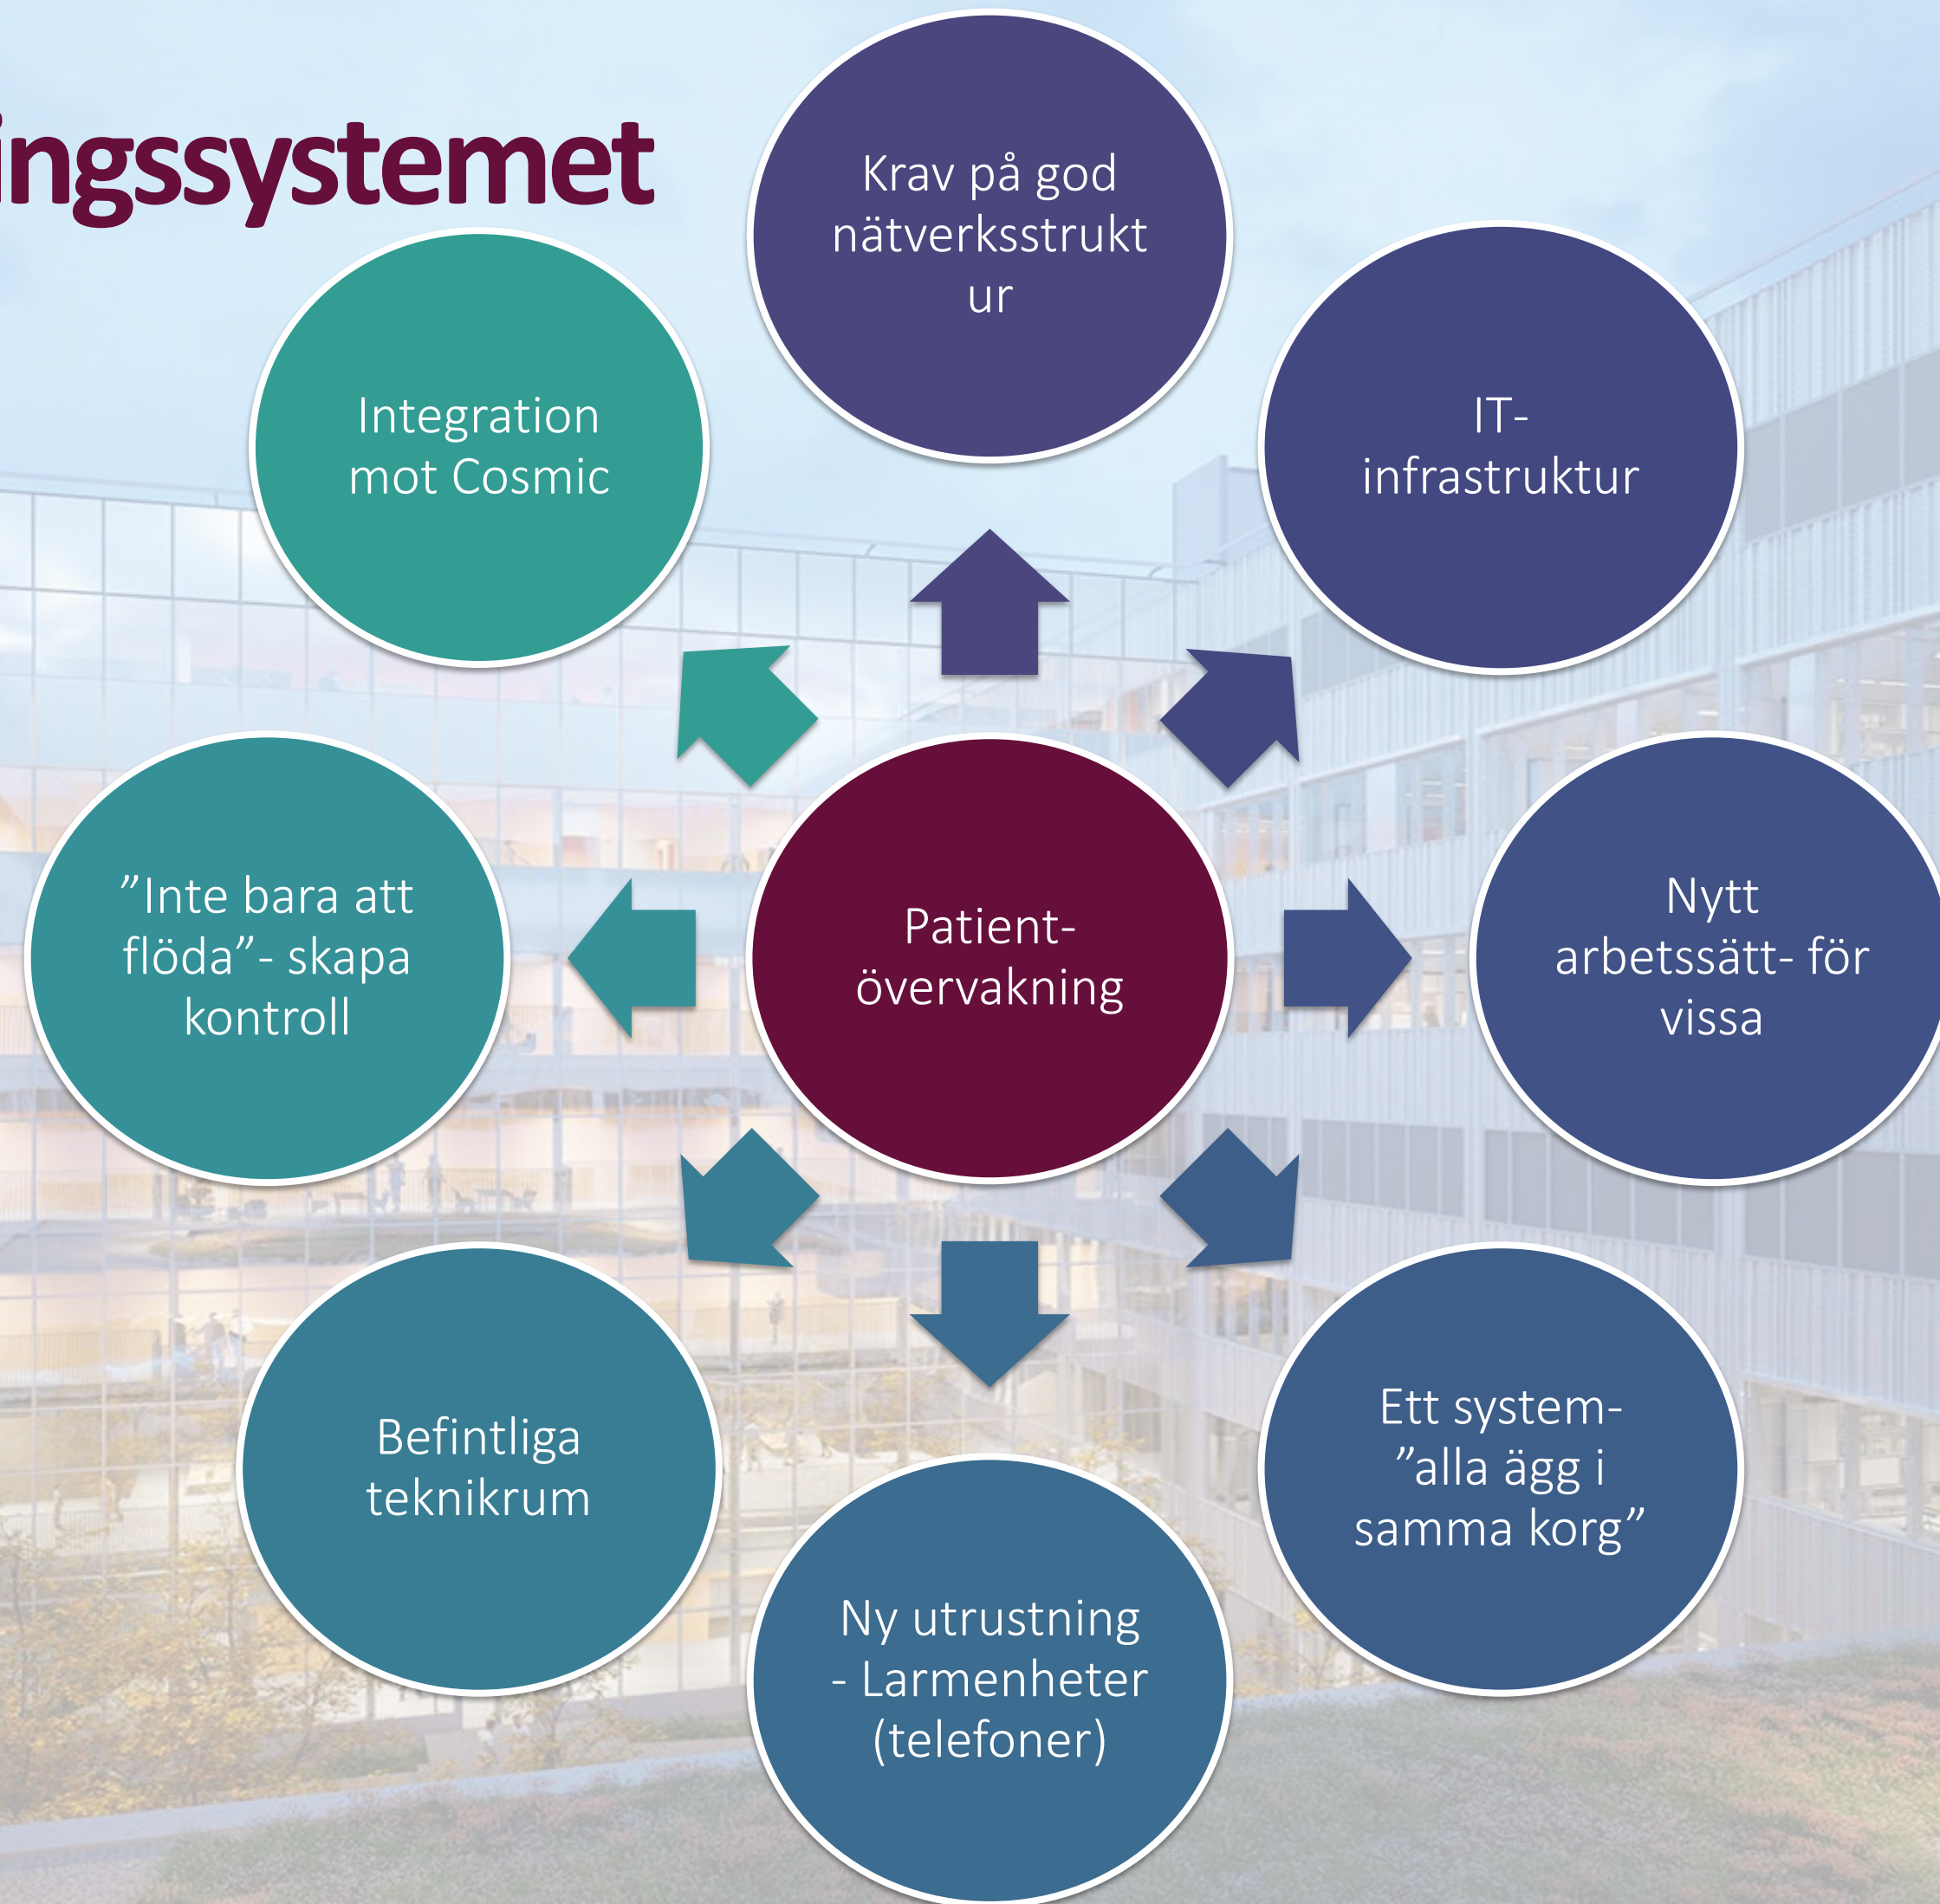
ingssystemet

Patient-övervakning

Krav på god nätverksstruktur

IT-infrastruktur

Nytt arbetssätt- för vissa

Ett system- ”alla ägg i samma korg”

Ny utrustning - Larmenheter (telefoner)

Befintliga teknikrum

”Inte bara att flöda”- skapa kontroll

Integration mot Cosmic